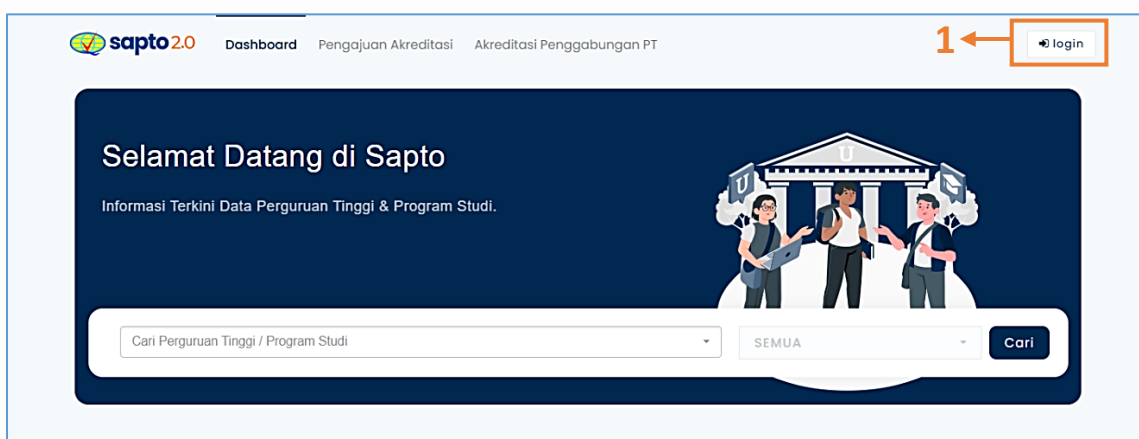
sapto 2.0 Dashboard Pengajuan Akreditasi Akreditasi Penggabungan PT

1 login

Selamat Datang di Sapto

Informasi Terkini Data Perguruan Tinggi & Program Studi.

U U U

Cari Perguruan Tinggi / Program Studi

SEMUA

Cari